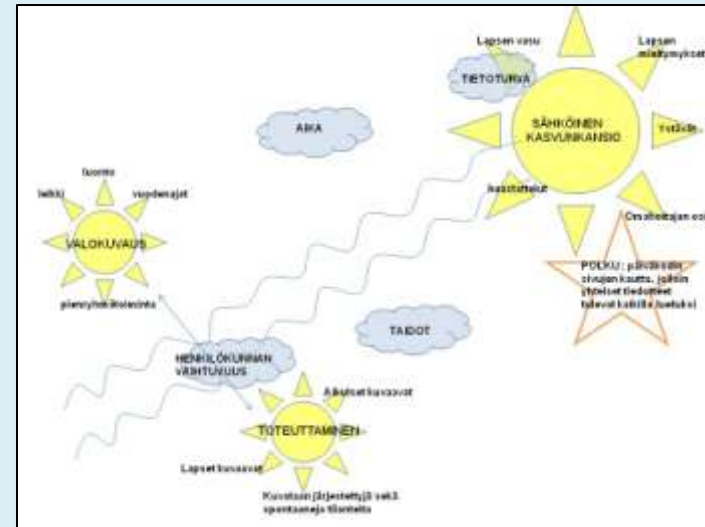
Lapsen vasu

Lapsen mielipmykset

TIETOTURVA

AIKA

SÄHKÖINEN KASVUNKANSIO

Yhdistä

haastattelut

Osallistujan osi

POLKU : päiväkodin sivujen kautta, jolloin yhteiset tiedotteet tulevat kaikille luettavaksi

fuoritto

leikki

vuodenajat

VALOKUVAUS

pienryhmätoiminta

TAIDOT

HENKILÖKUNNAN VAIHTUVUUS

Aikuiset kuvaavat

TOTEUTTAMINEN

Lapset kuvaavat

Kuvataan järjestettyjä sekä spontaaneja tilanteita